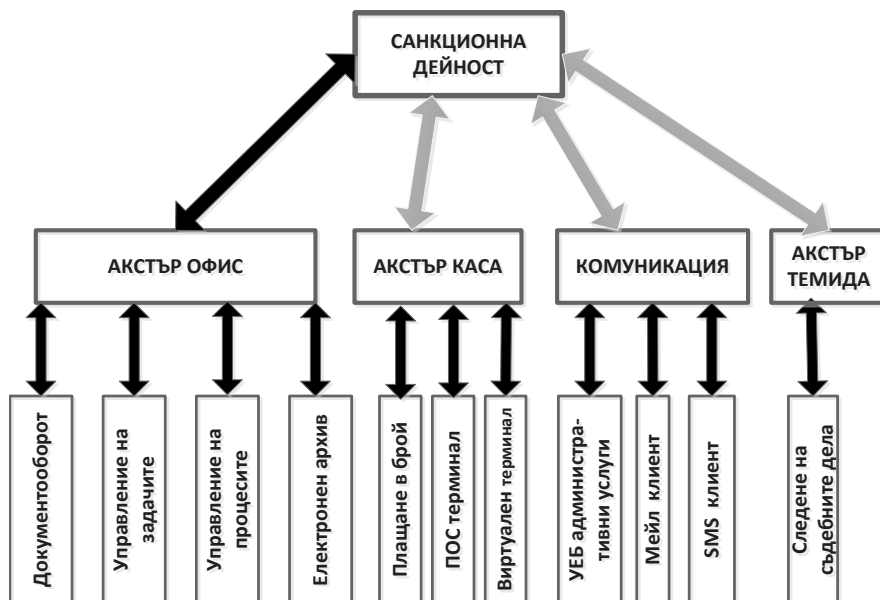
САНКЦИОННА ДЕЙНОСТ

АКСТЪР ОФИС

АКСТЪР КАСА

КОМУНИКАЦИЯ

АКСТЪР ТЕМИДА

Документооборот

Управление на задачите

Управление на процесите

Електронен архив

Плащане в брой

ПОС терминал

Виртуален терминал

УЕБ административни услуги

Мейл клиент

SMS клиент

Следене на съдебните дела